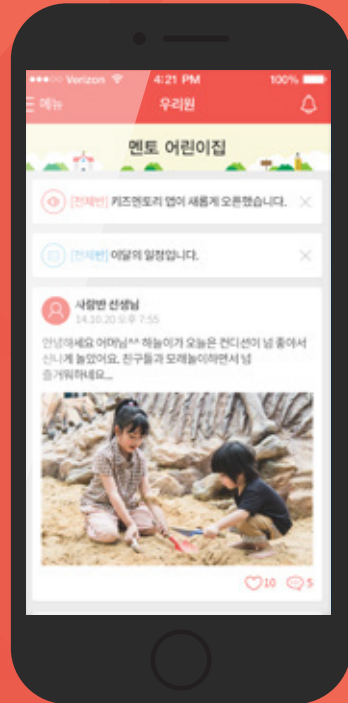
Verizon 4:21 PM 100%

메뉴 우리원

멘토 어린이집

[전체반] 키즈멘토리 앱이 새롭게 오픈했습니다.

[전체반] 이달의 일정입니다.

사랑반 선생님
14.10.20 오후 7:55

안녕하세요 어머님^^ 하늘이가 오늘은 컨디션이 넘 좋아서 신나게 놀았어요. 친구들과 모래놀이하면서 넘 즐거워하네요...

10 5